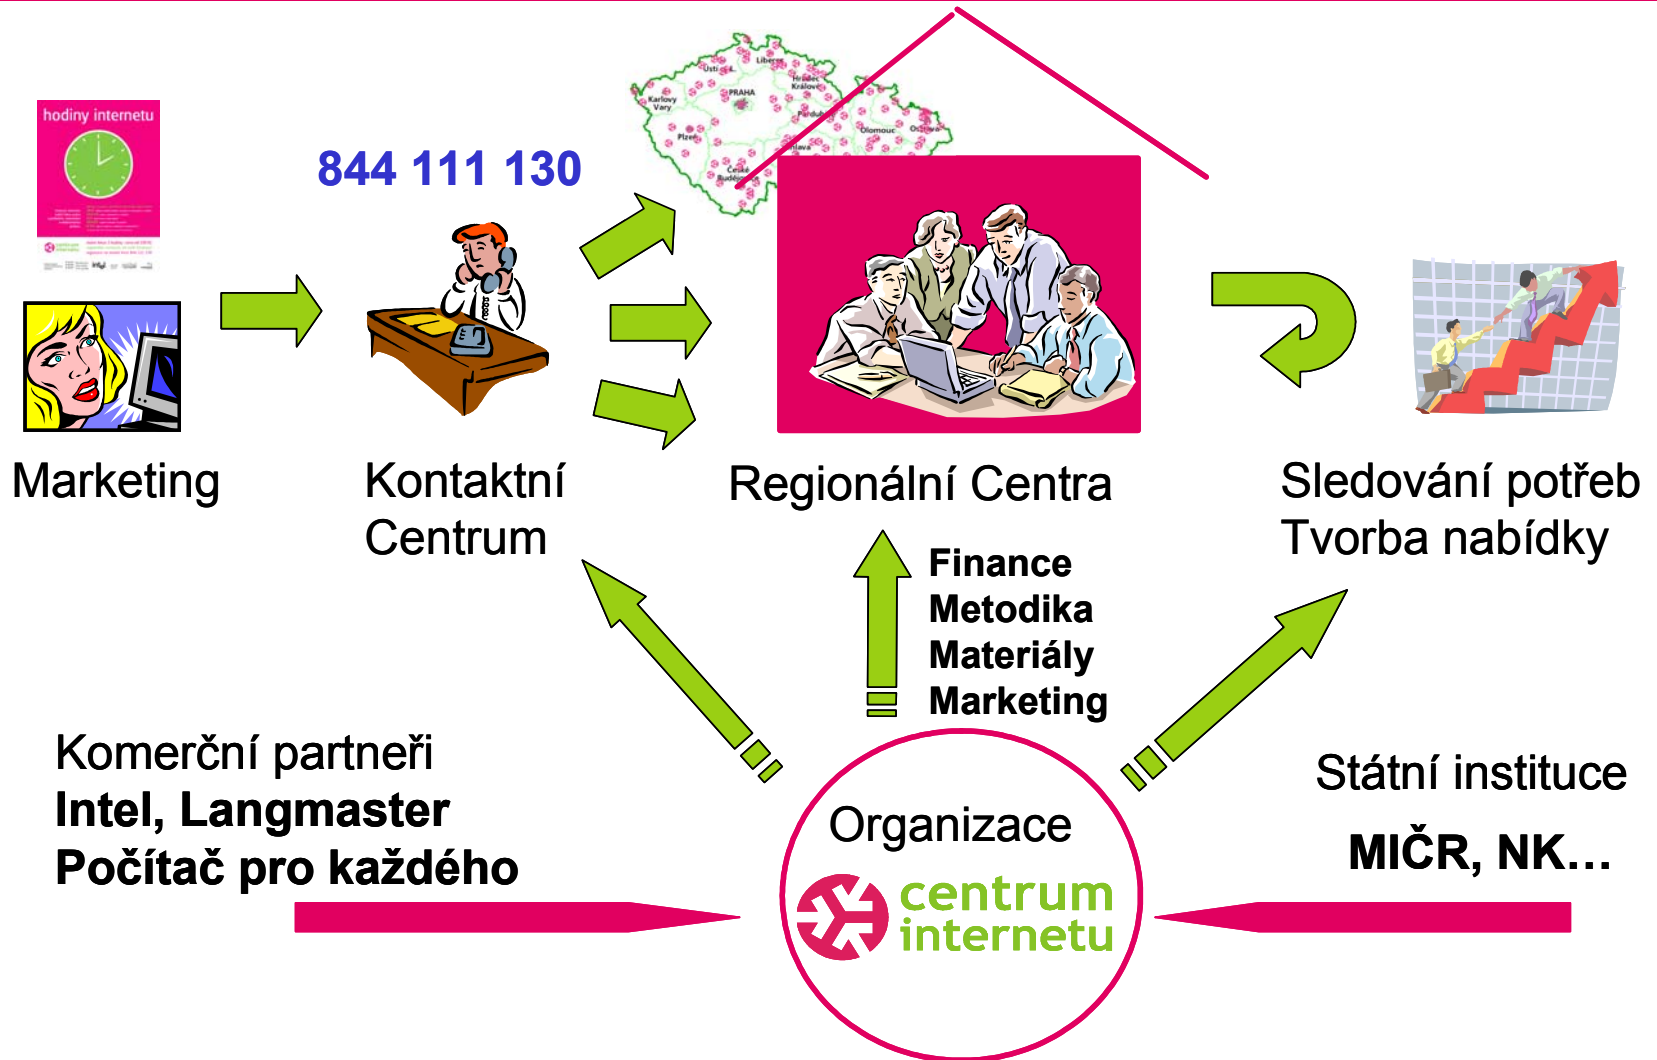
hodiny internetu

844 111 130

Liberec
Ústí n.L.
Hradec Králové
PRAHA
Karlovy Vary
Pardubice
Plzeň
Olomouc
Ostrava
Jihlava
České Budějovice

Marketing

Kontaktní Centrum

Regionální Centra

Sledování potřeb
Tvorba nabídky

Finance
Metodika
Materiály
Marketing

Komerční partneři
Intel, Langmaster
Počítač pro každého

Organizace
centrum internetu

Státní instituce
MIČR, NK…